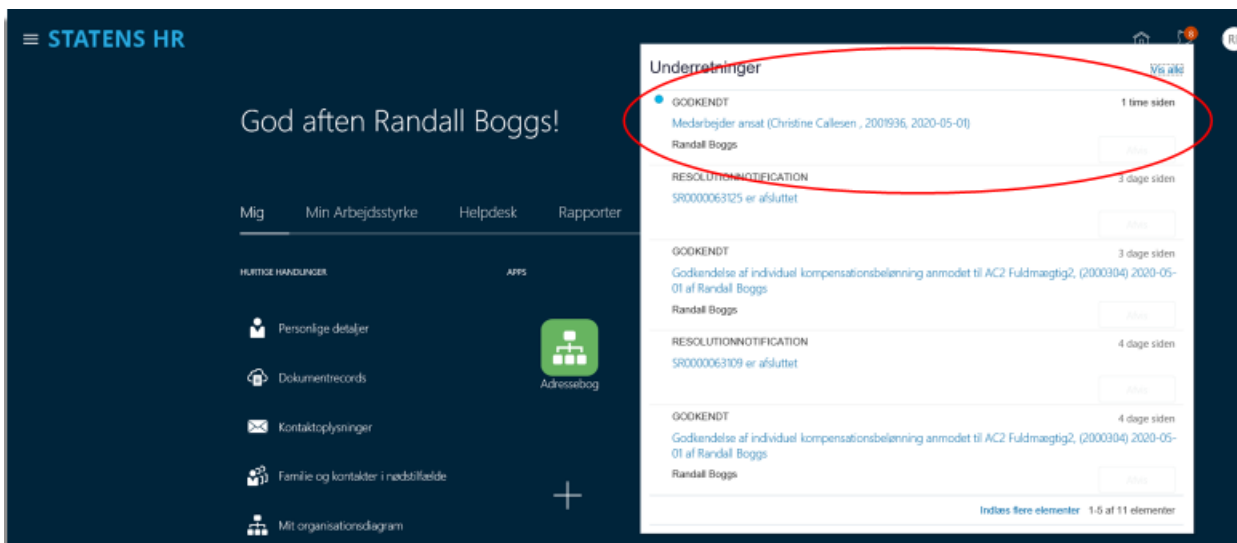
STATENS HR

8

RJ

God aften Randall Boggs!

Mig
Min Arbejdsstyrke
Helpdesk
Rapporter

HURTIGE HANDLINGER

APPS

Personlige detaljer

Dokumentrecords

Kontaktoplysninger

Familie og kontakter i nødstilfælde

Mit organisationsdiagram

Adressebog

Underretninger

Vis alle

GODKENDT
1 time siden
Medarbejder ansat (Christine Callesen , 2001936, 2020-05-01)
Randall Boggs
Mere

RESOLUTIONNOTIFICATION
3 dage siden
SR0000063125 er afsluttet
Mere

GODKENDT
3 dage siden
Godkendelse af individuel kompensationsbelønning anmodet til AC2 Fuldmægtig2, (2000304) 2020-05-01 af Randall Boggs
Randall Boggs
Mere

RESOLUTIONNOTIFICATION
4 dage siden
SR0000063109 er afsluttet
Mere

GODKENDT
4 dage siden
Godkendelse af individuel kompensationsbelønning anmodet til AC2 Fuldmægtig2, (2000304) 2020-05-01 af Randall Boggs
Randall Boggs
Mere

Indlæs flere elementer
1-5 af 11 elementer